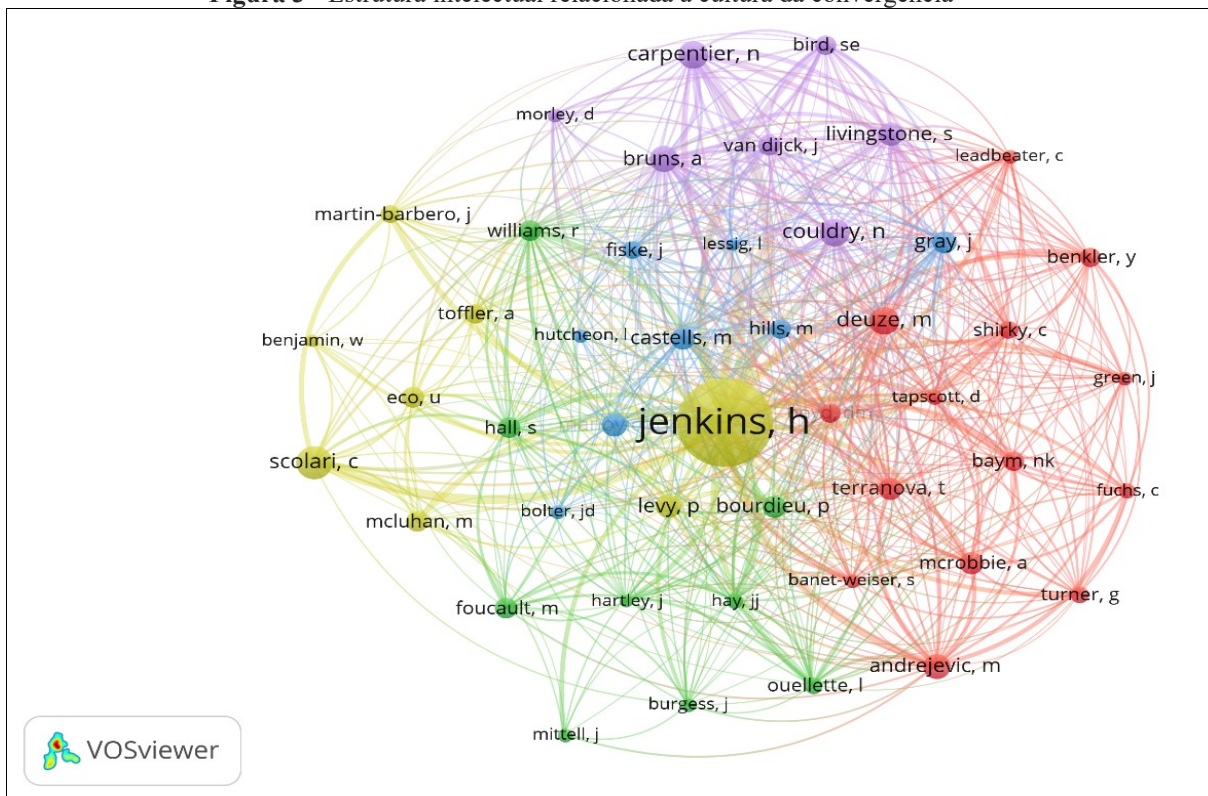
Figura 3 – Estrutura intelectual relacionada à cultura da convergência

carpentier, n
bird, se
morley, d
livingstone, s
van dijck, j
bruns, a
leadbeater, c
martin-barbero, j
williams, r
couldry, n
gray, j
fiske, j
lessig, l
benkler, y
toffler, a
deuze, m
hills, m
shirky, c
benjamin, w
hutcheon, l
castells, m
green, j
eco, u
tapscott, d
jenkins, h
hall, s
scolari, c
baym, nk
terranova, t
fuchs, c
bolter, jd
levy, p
bourdieu, p
mcluhan, m
mcrobbie, a
banet-weiser, s
turner, g
foucault, m
hartley, j
hay, jj
andrejevic, m
ouellette, l
burgess, j
mittell, j
VOSviewer